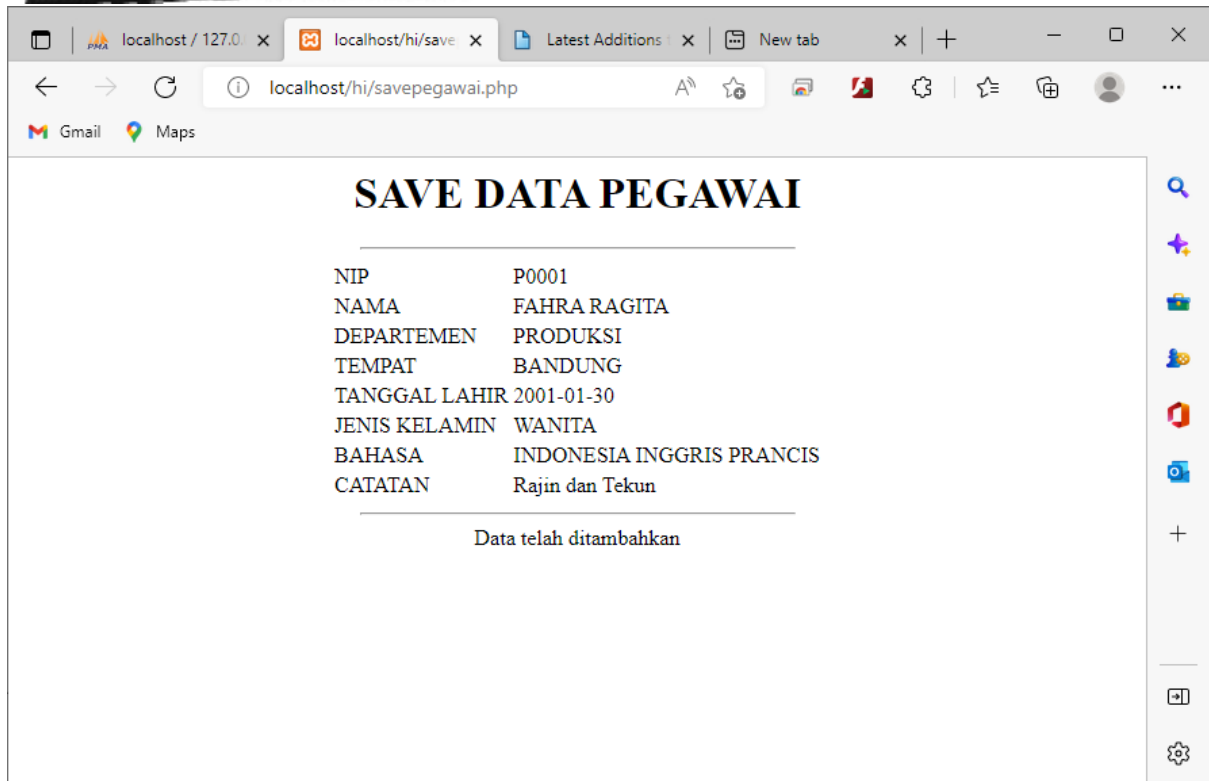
localhost / 127.0.
localhost/hi/save
Latest Additions
New tab

localhost/hi/savepegawai.php

Gmail
Maps

SAVE DATA PEGAWAI

| | |
|---|---|
| NIP | P0001 |
| NAMA | FAHRA RAGITA |
| DEPARTEMEN | PRODUKSI |
| TEMPAT | BANDUNG |
| TANGGAL LAHIR | 2001-01-30 |
| JENIS KELAMIN | WANITA |
| BAHASA | INDONESIA INGGRIS PRANCIS |
| CATATAN | Rajin dan Tekun |

Data telah ditambahkan